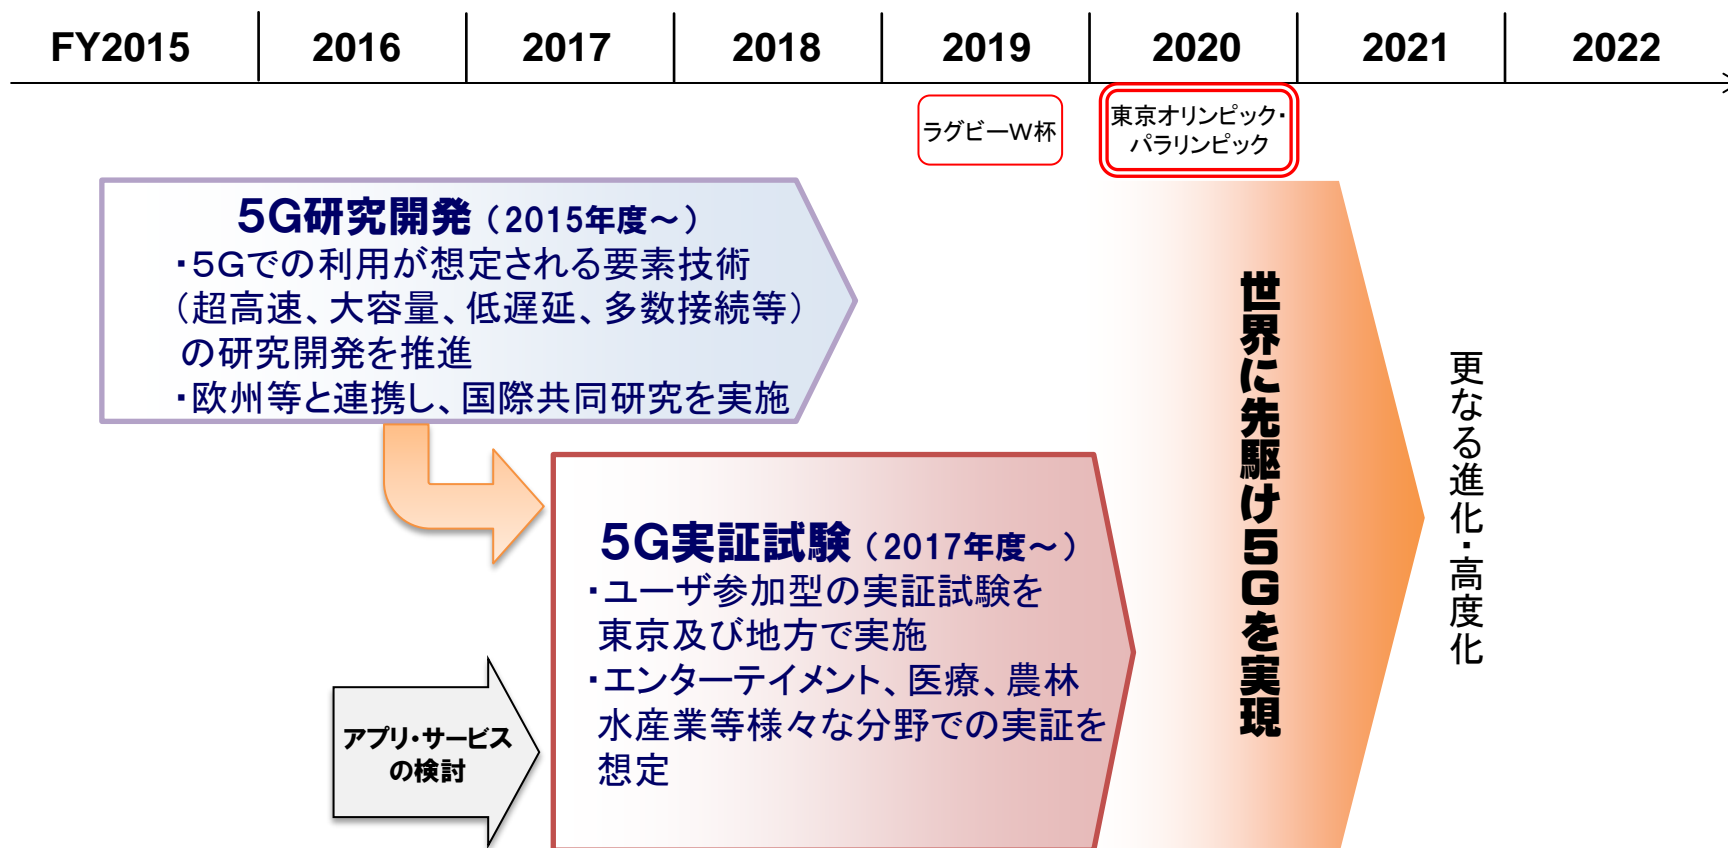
| FY2015 | 2016 | 2017 | 2018 | 2019 | 2020 | 2021 | 2022 |
|---|---|---|---|---|---|---|---|

ラグビーW杯

東京オリンピック・パラリンピック

5G研究開発（2015年度～）
・5Gでの利用が想定される要素技術（超高速、大容量、低遅延、多数接続等）の研究開発を推進
・欧州等と連携し、国際共同研究を実施

5G実証試験（2017年度～）
・ユーザ参加型の実証試験を東京及び地方で実施
・エンターテイメント、医療、農林水産業等様々な分野での実証を想定

アプリ・サービスの検討

世界に先駆け5Gを実現

更なる進化・高度化